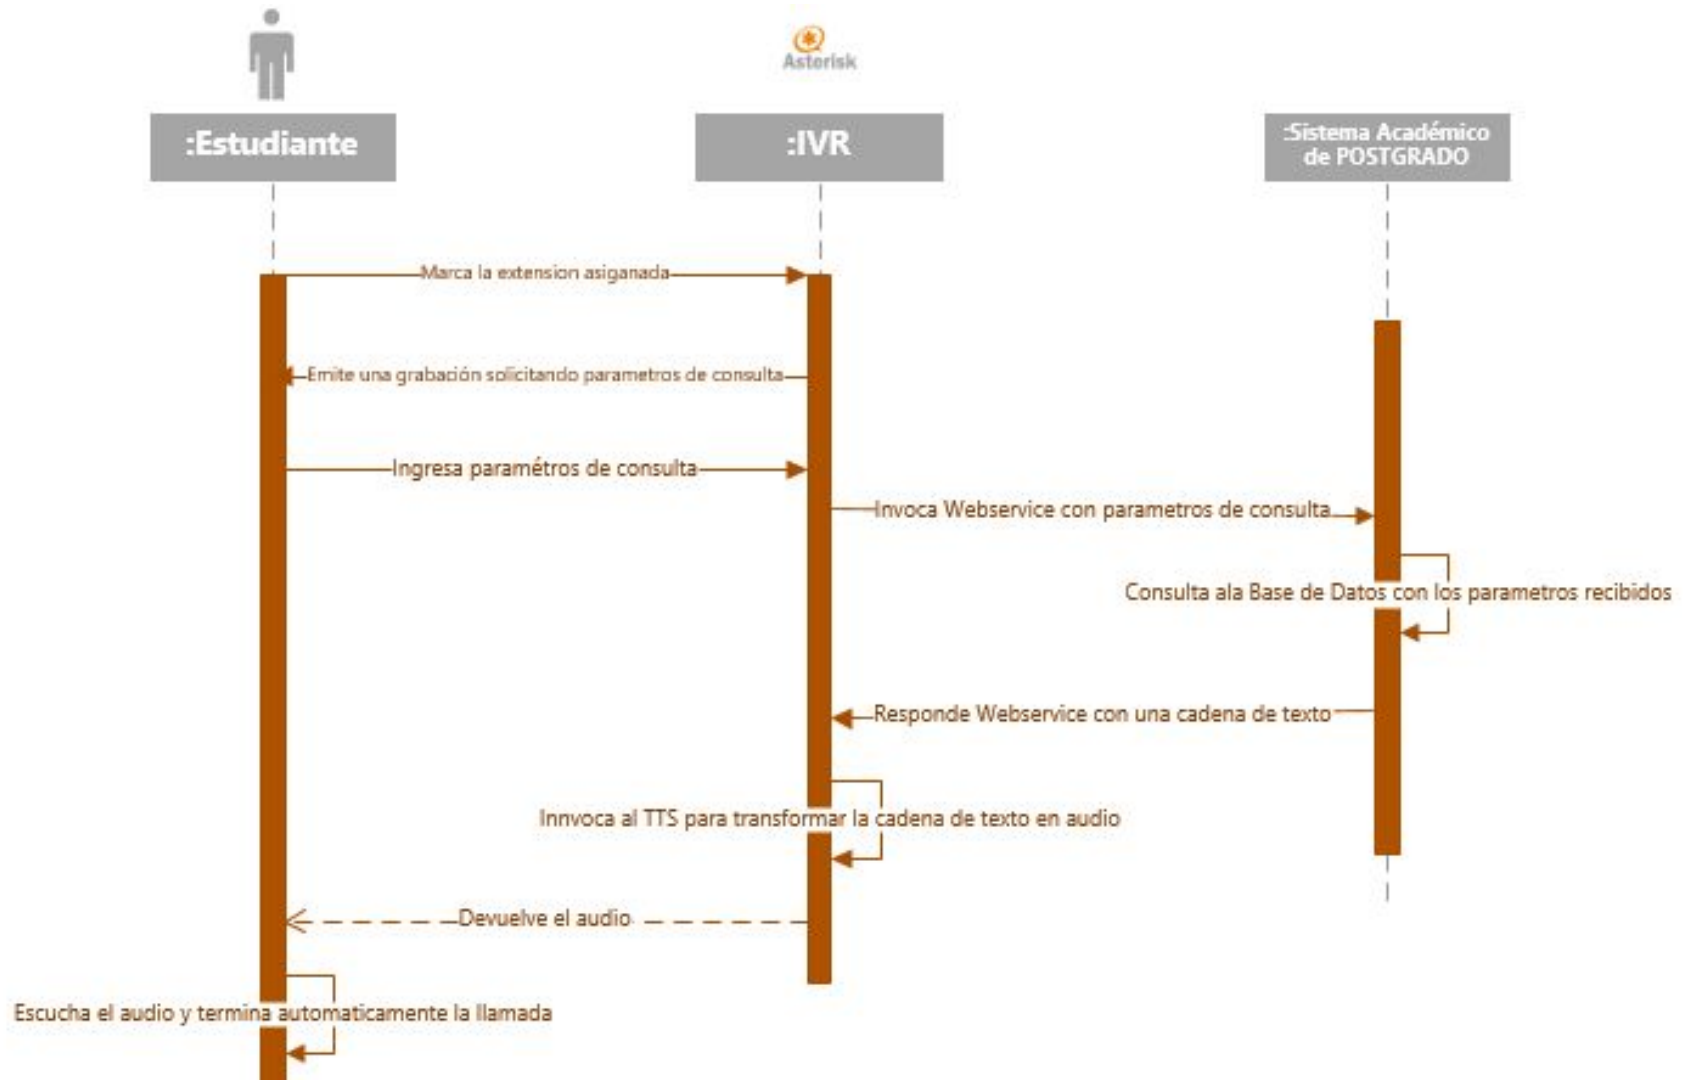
Asterisk

:Estudiante

:IVR

:Sistema Académico de POSTGRADO

Marca la extension asiganada

Emite una grabación solicitando parametros de consulta

Ingresa paramétros de consulta

Invoca Webservice con parametros de consulta

Consulta ala Base de Datos con los parametros recibidos

Responde Webservice con una cadena de texto

Innvoca al TTS para transformar la cadena de texto en audio

Devuelve el audio

Escucha el audio y termina automaticamente la llamada